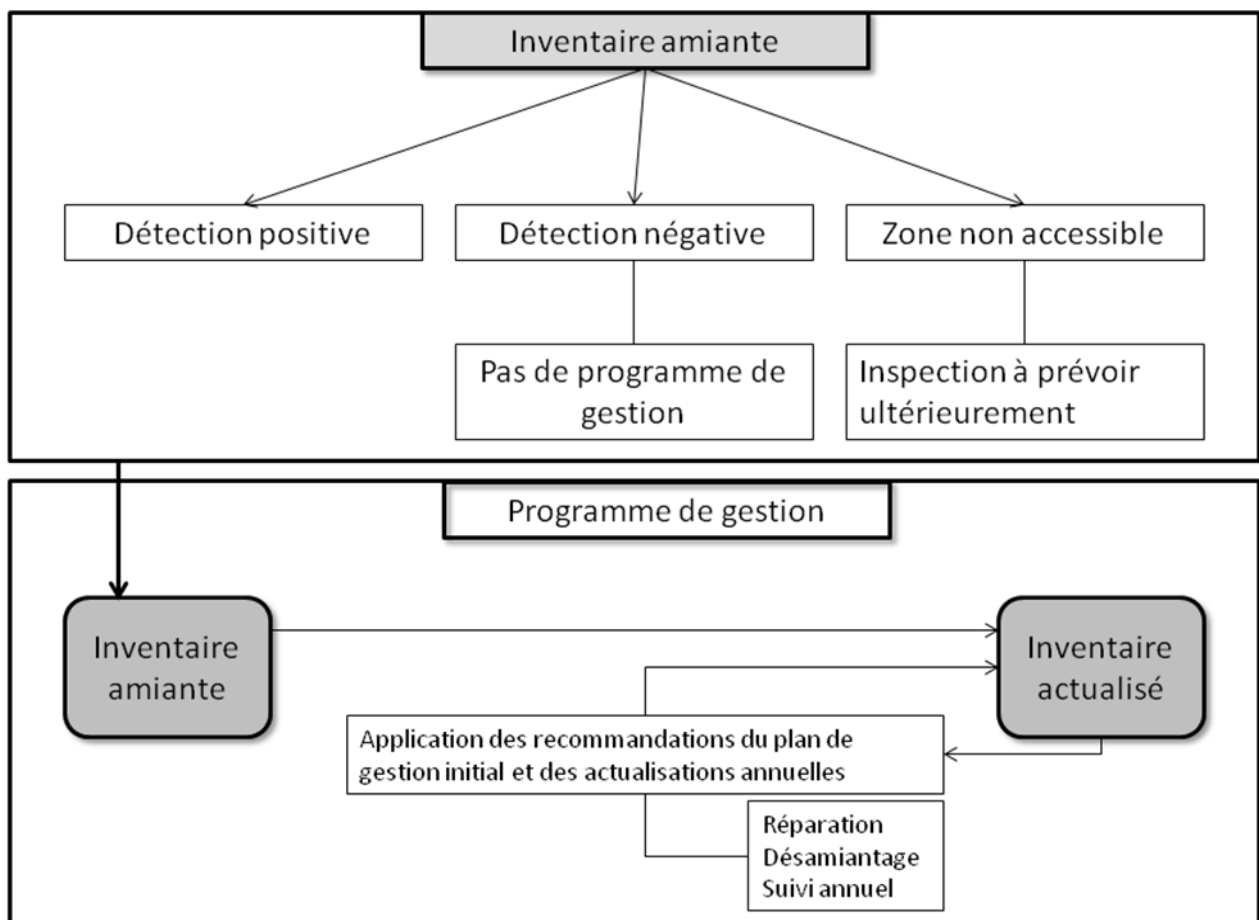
Inventaire amiante

Détection positive

Détection négative

Zone non accessible

Pas de programme de gestion

Inspection à prévoir ultérieurement

Programme de gestion

Inventaire amiante

Inventaire actualisé

Application des recommandations du plan de gestion initial et des actualisations annuelles

Réparation
Désamiantage
Suivi annuel